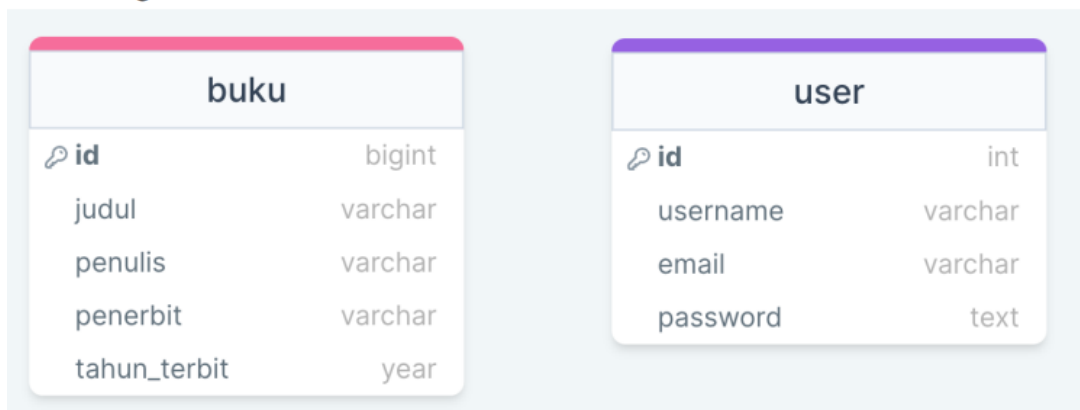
| buku | |
|---|---|
| id | bigint |
| judul | varchar |
| penulis | varchar |
| penerbit | varchar |
| tahun_terbit | year |

| user | |
|---|---|
| id | int |
| username | varchar |
| email | varchar |
| password | text |